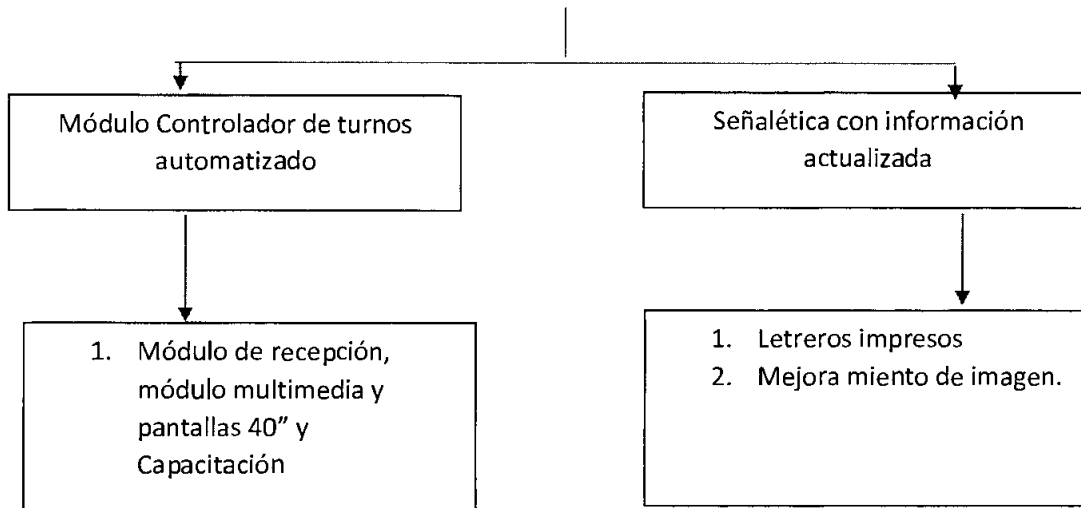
Módulo Controlador de turnos automatizado

1. Módulo de recepción, módulo multimedia y pantallas 40" y Capacitación

Señalética con información actualizada

1. Letreros impresos
2. Mejora miento de imagen.